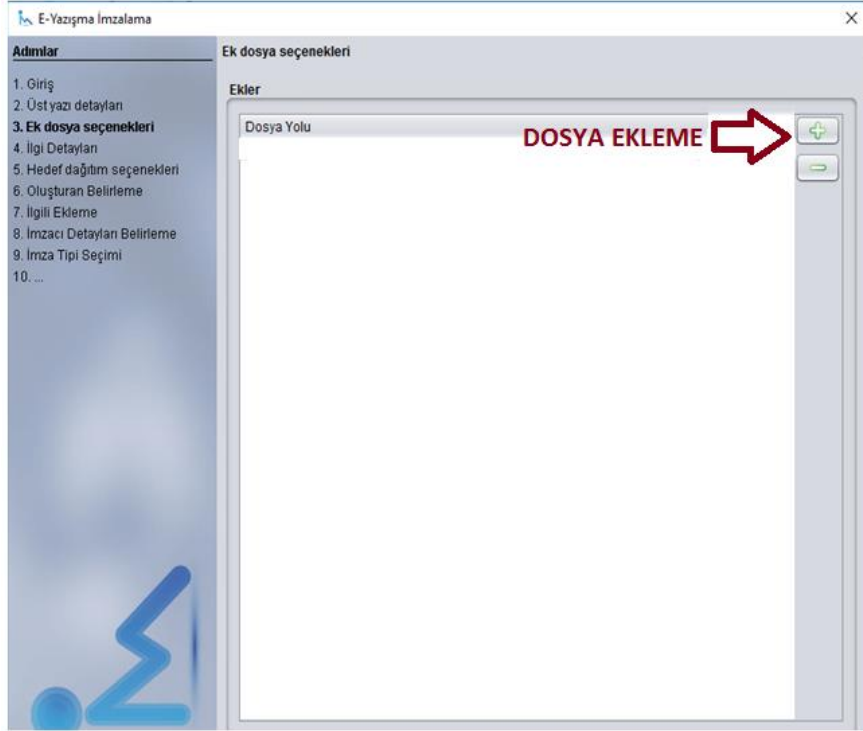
E-Yazışma İmzalama

Adımlar

1. Giriş
2. Üst yazı detayları
3. Ek dosya seçenekleri
4. İlgi Detayları
5. Hedef dağıtım seçenekleri
6. Oluşturan Belirleme
7. İlgili Ekleme
8. İmzacı Detayları Belirleme
9. İmza Tipi Seçimi
10. ...

Ek dosya seçenekleri

Ekler

Dosya Yolu

DOSYA EKLEME